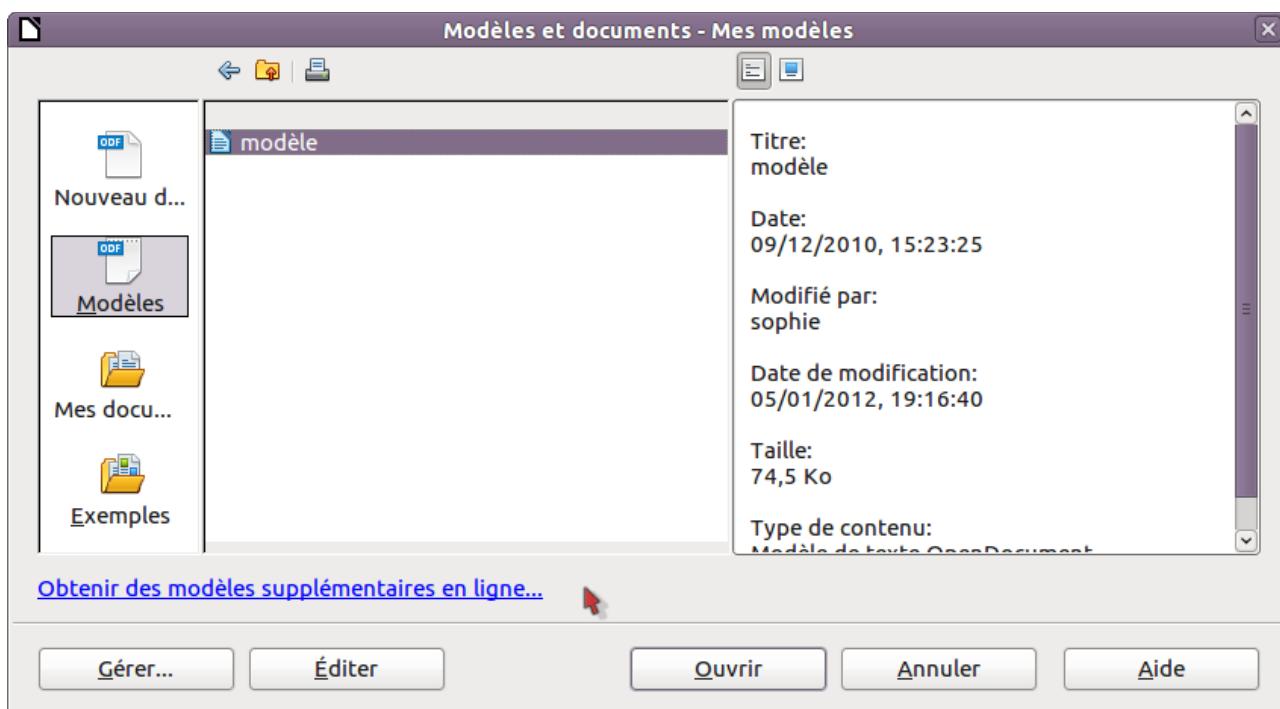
Modèles et documents - Mes modèles

ODF
Nouveau d...

ODF
Modèles

Mes docu...

Exemples

modèle

Titre:
modèle

Date:
09/12/2010, 15:23:25

Modifié par:
sophie

Date de modification:
05/01/2012, 19:16:40

Taille:
74,5 Ko

Type de contenu:
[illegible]

Obtenir des modèles supplémentaires en ligne...

Gérer...
Éditer
Ouvrir
Annuler
Aide